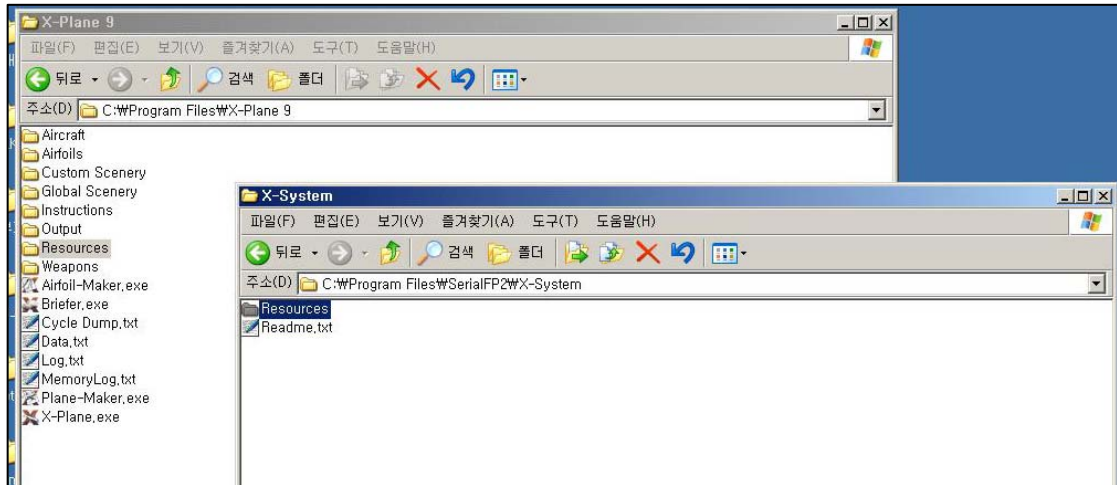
X-Plane 9

파일(F) 편집(E) 보기(V) 즐겨찾기(A) 도구(T) 도움말(H)

뒤로 검색 폴더

주소(D) C:₩Program Files₩X-Plane 9

Aircraft
Airfoils
Custom Scenery
Global Scenery
Instructions
Output
Resources
Weapons
Airfoil-Maker.exe
Briefer.exe
Cycle Dump.txt
Data.txt
Log.txt
MemoryLog.txt
Plane-Maker.exe
X-Plane.exe

X-System

파일(F) 편집(E) 보기(V) 즐겨찾기(A) 도구(T) 도움말(H)

뒤로 검색 폴더

주소(D) C:₩Program Files₩SerialFP2₩X-System

Resources
Readme.txt